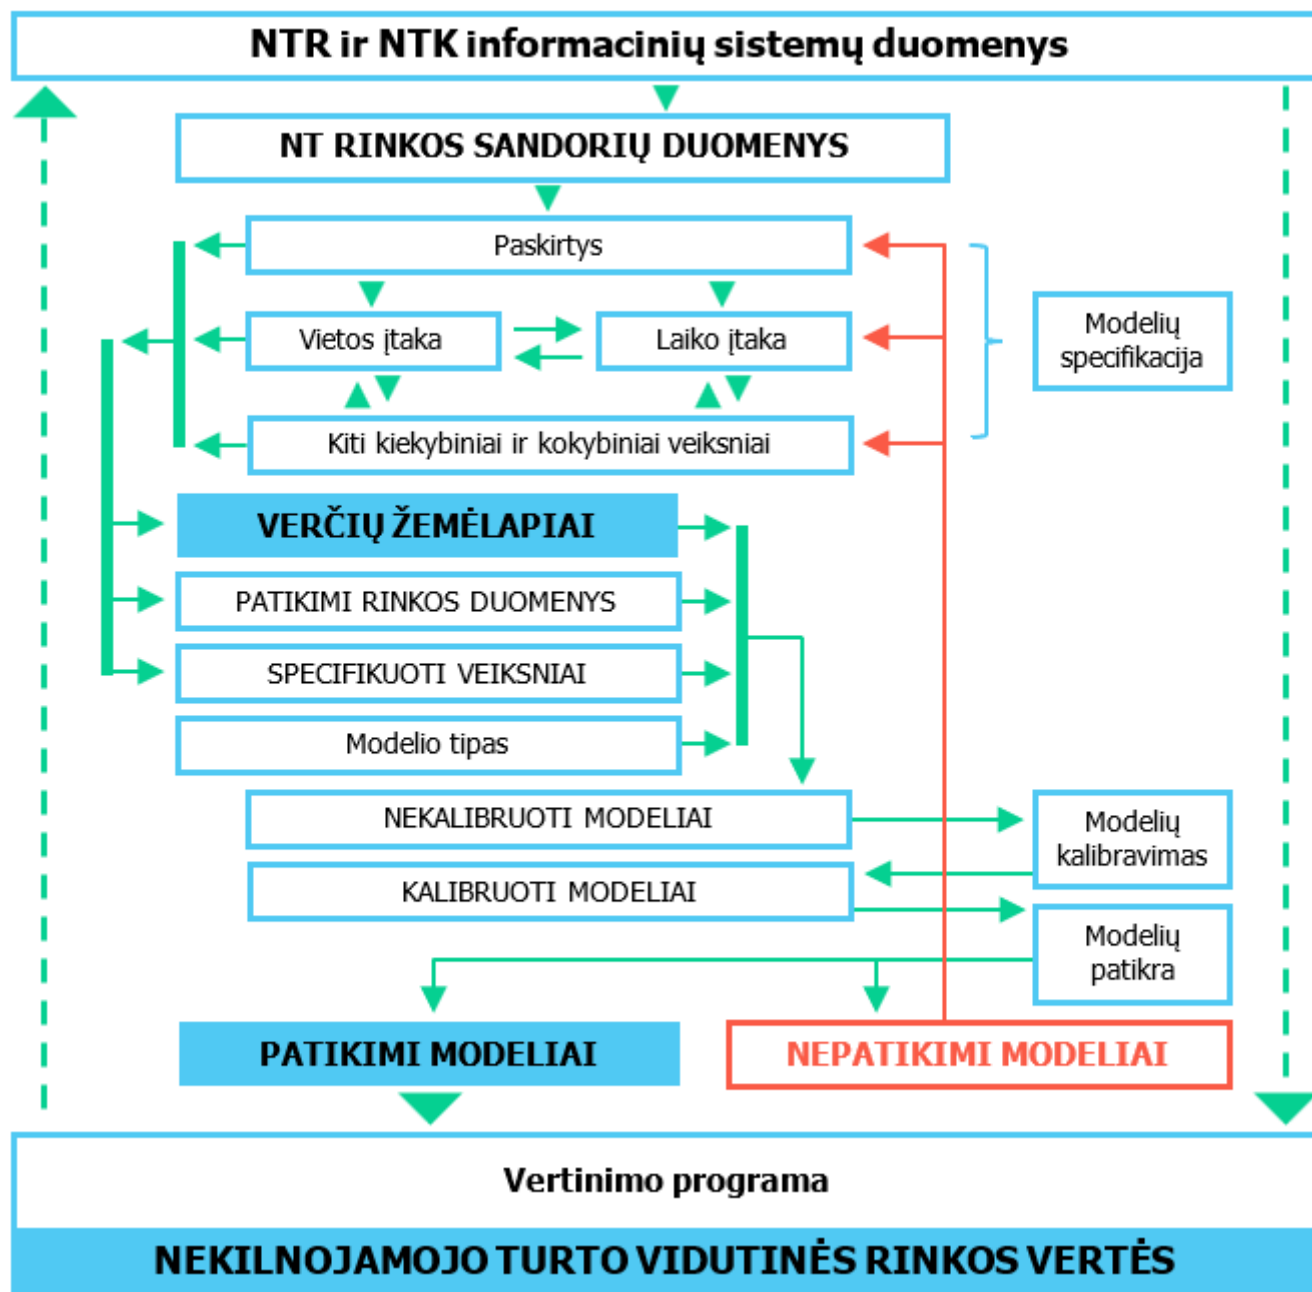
NTR ir NTK informacinių sistemų duomenys

NT RINKOS SANDORIŲ DUOMENYS

Paskirtys

Vietos įtaka

Laiko įtaka

Kiti kiekybiniai ir kokybiniai veiksniai

Modelių specifikacija

VERČIŲ ŽEMĖLAPIAI

PATIKIMI RINKOS DUOMENYS

SPECIFIKUOTI VEIKSNIAI

Modelio tipas

NEKALIBRUOTI MODELIAI

Modelių kalibravimas

KALIBRUOTI MODELIAI

Modelių patikra

PATIKIMI MODELIAI

NEPATIKIMI MODELIAI

Vertinimo programa

NEKILNOJAMOJO TURTO VIDUTINĖS RINKOS VERTĖS